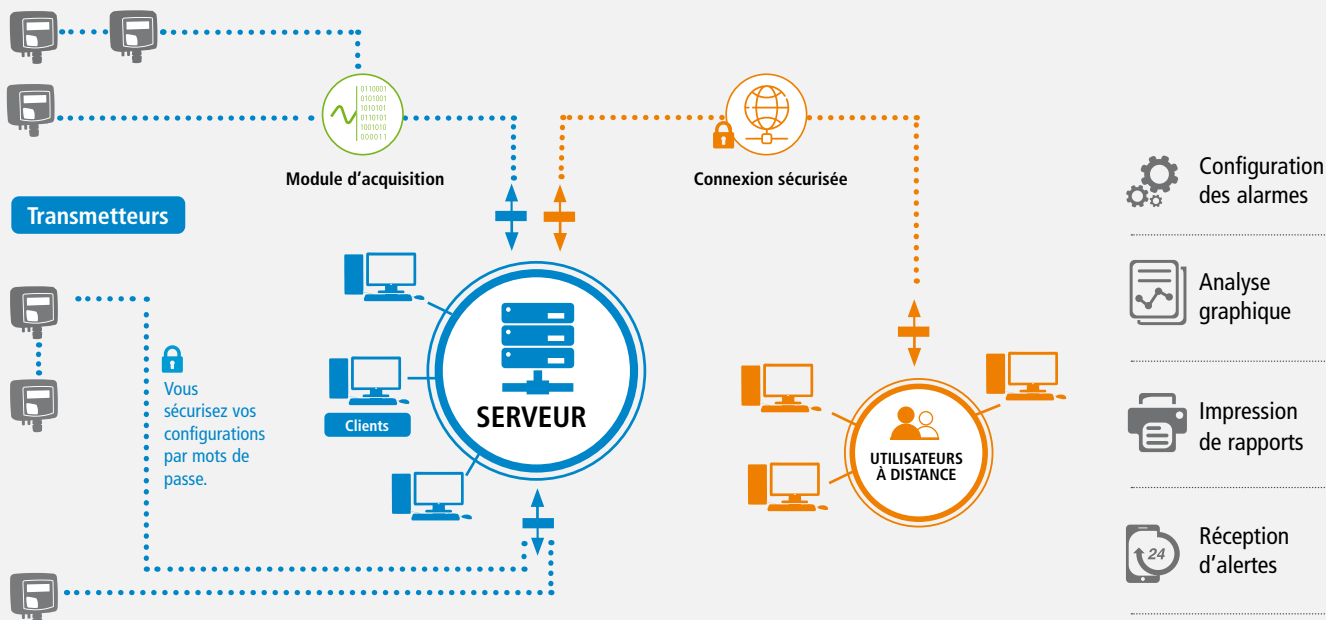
0110001
0101001
1010101
0110101
1001010
000011

Module d’acquisition

Connexion sécurisée

Transmetteurs

Clients

SERVEUR

UTILISATEURS
À DISTANCE

Vous sécurisez vos configurations par mots de passe.

Configuration des alarmes

Analyse graphique

Impression de rapports

24

Réception d’alertes